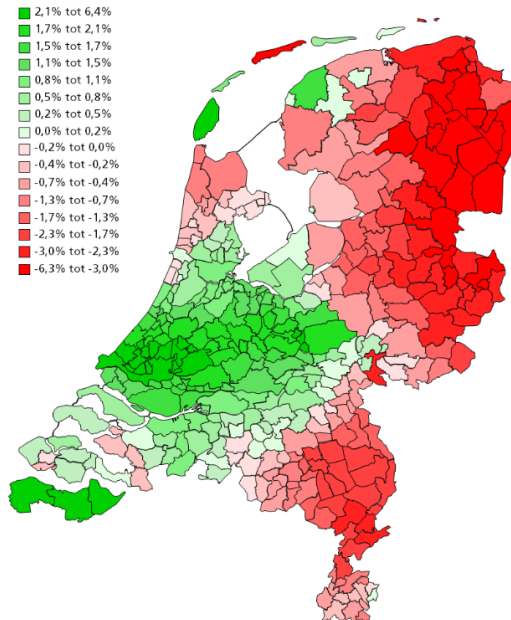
2,1% tot 6,4%
1,7% tot 2,1%
1,5% tot 1,7%
1,1% tot 1,5%
0,8% tot 1,1%
0,5% tot 0,8%
0,2% tot 0,5%
0,0% tot 0,2%
-0,2% tot 0,0%
-0,4% tot -0,2%
-0,7% tot -0,4%
-1,3% tot -0,7%
-1,7% tot -1,3%
-2,3% tot -1,7%
-3,0% tot -2,3%
-6,3% tot -3,0%